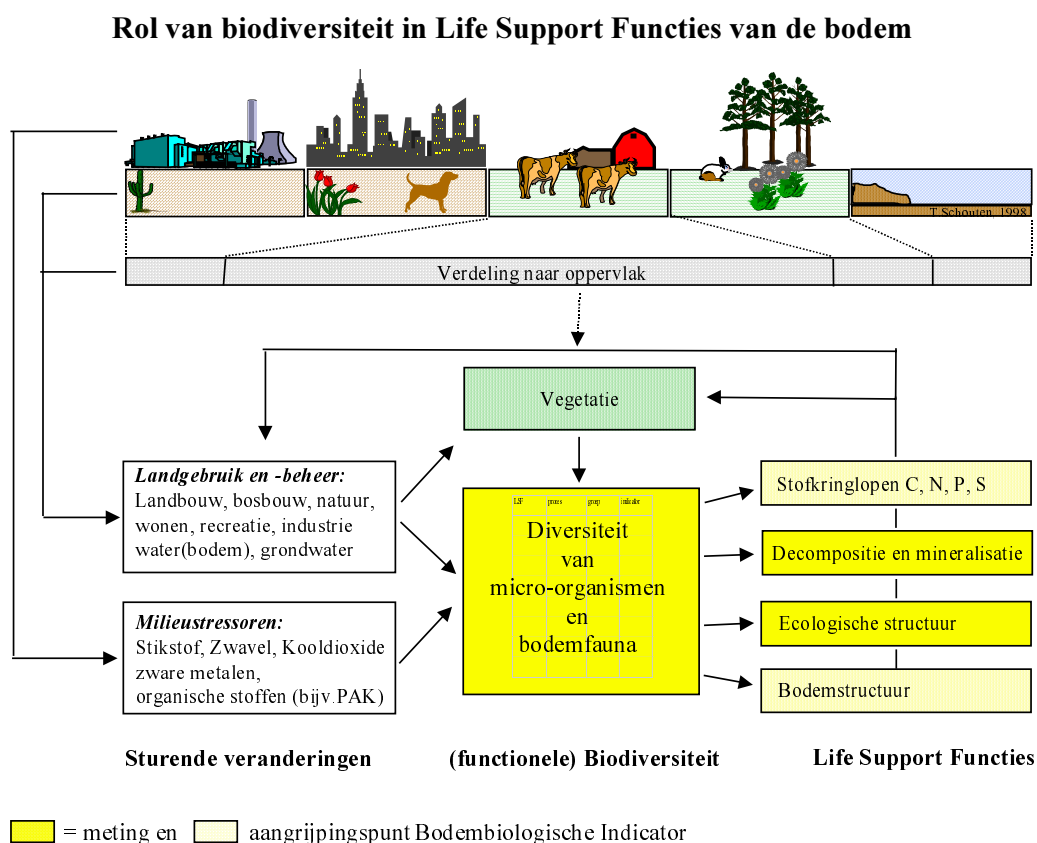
Rol van biodiversiteit in Life Support Functies van de bodem

T Schouten 1998

Verdeling naar oppervlak

Vegetatie

*Landgebruik en -beheer:*
Landbouw, bosbouw, natuur, wonen, recreatie, industrie water(bodem), grondwater

*Milieustressoren:*
Stikstof, Zwavel, Kooldioxide zware metalen, organische stoffen (bijv.PAK)

LSF proces groep indicator

Diversiteit van micro-organismen en bodemfauna

Stofkringlopen C, N, P, S

Decompositie en mineralisatie

Ecologische structuur

Bodemstructuur

Sturende veranderingen

(functionele) Biodiversiteit

Life Support Functies

= meting en aangrijpingspunt Bodembiologische Indicator